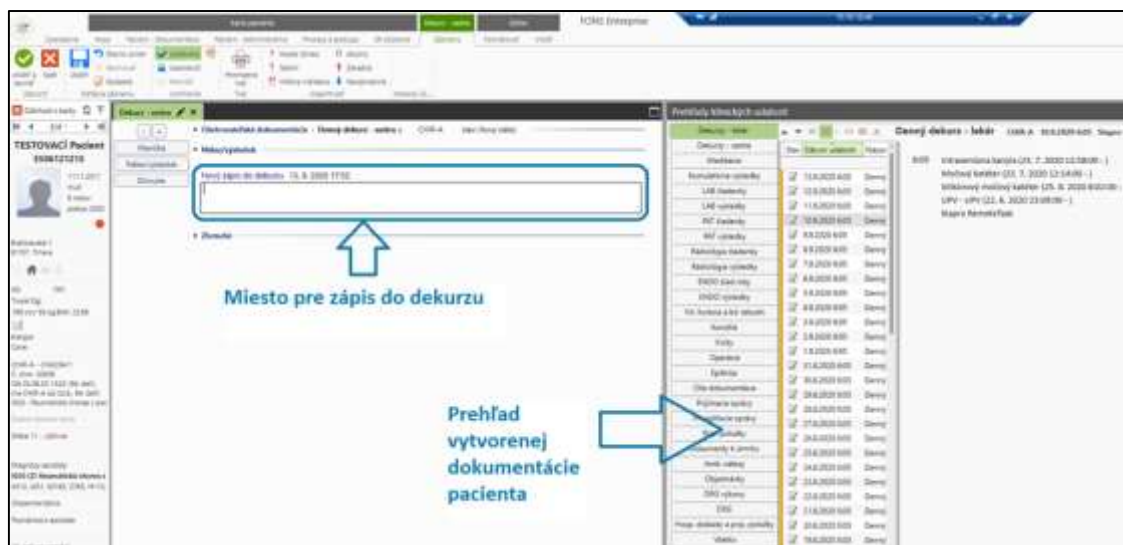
FONS Enterprise

TESTOVACÍ Pacient

Dekurz - sestra

Nový zápis do dekurzu 15. 8. 2020 17:32

Záznam

Prehľady klinických udalostí

Denný dekurz - lekár

Miesto pre zápis do dekurzu

Prehľad vytvorenej dokumentácie pacienta